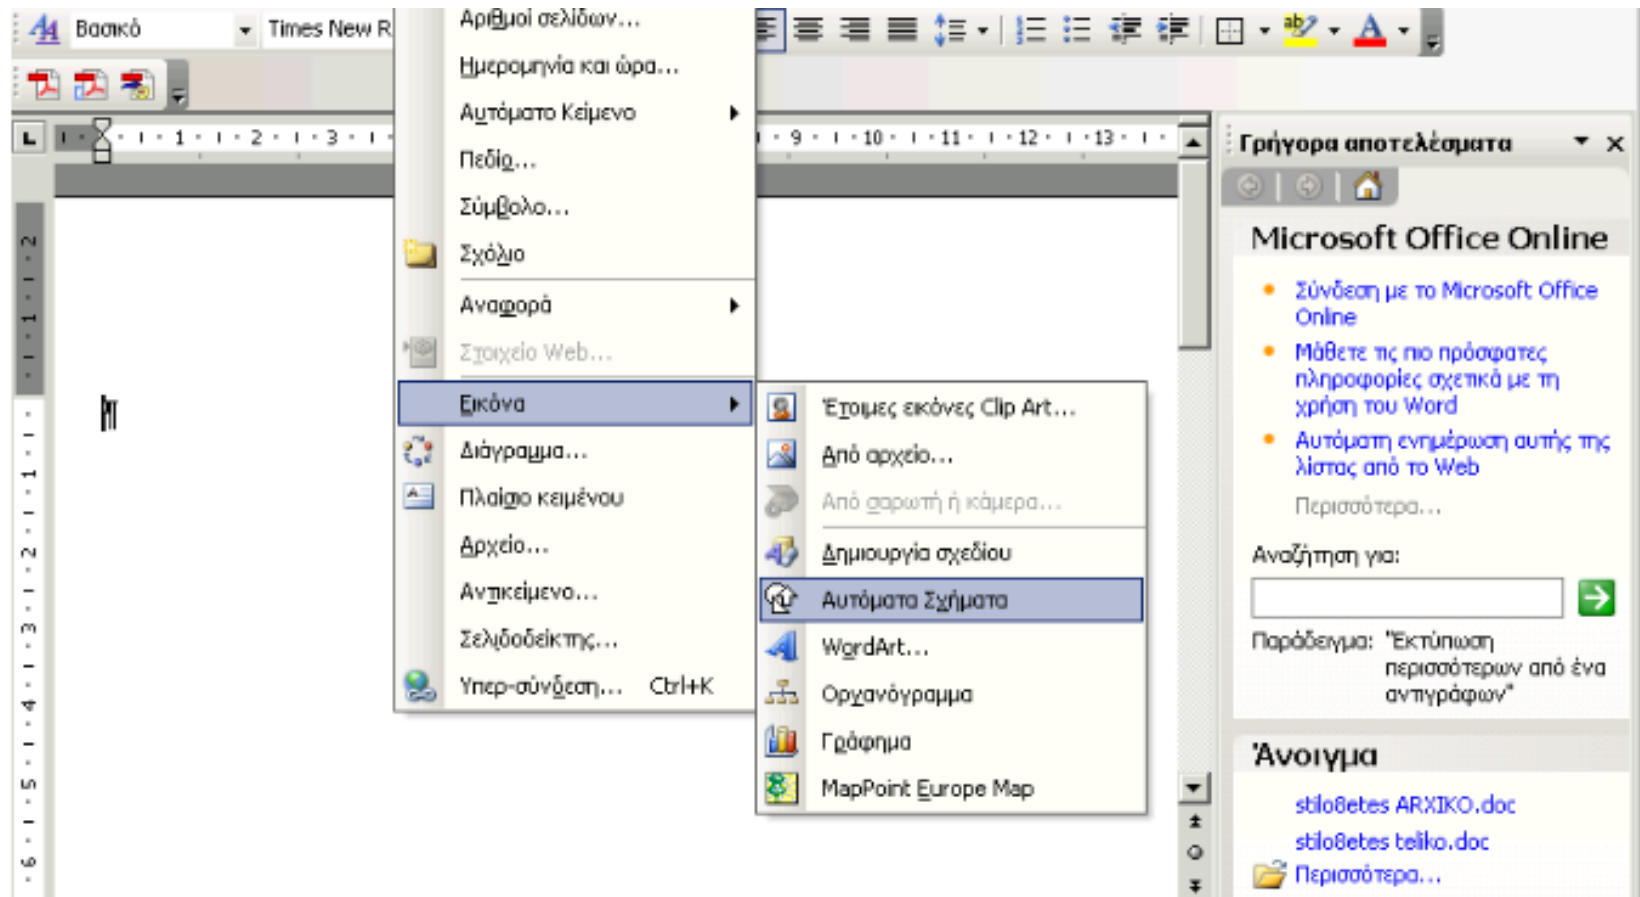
Βασικό
Times New R

Αριθμοί σελίδων...
Ημερομηνία και ώρα...
Αυτόματο Κείμενο
Πεδίο...
Σύμβολο...
Σχόλιο
Αναφορά
Στοιχείο Web...
Εικόνα
Διάγραμμα...
Πλαίσιο κειμένου
Αρχείο...
Αντικείμενο...
Σελιδοδείκτης...
Υπερ-σύνδεση... Ctrl+K

Έτοιμες εικόνες Clip Art...
Από αρχείο...
Από σαρωτή ή κάμερα...
Δημιουργία σχεδίου
Αυτόματα Σχήματα
WordArt...
Οργανόγραμμα
Γράφημα
MapPoint Europe Map

Γρήγορα αποτελέσματα

Microsoft Office Online
• Σύνδεση με το Microsoft Office Online
• Μάθετε τις πιο πρόσφατες πληροφορίες σχετικά με τη χρήση του Word
• Αυτόματη ενημέρωση αυτής της λίστας από το Web
Περισσότερα...

Αναζήτηση για:
Παράδειγμα: "Εκτύπωση περισσότερων από ένα αντιγράφων"

Άνοιγμα
stiloθetes ARXIKO.doc
stiloθetes teliko.doc
Περισσότερα...